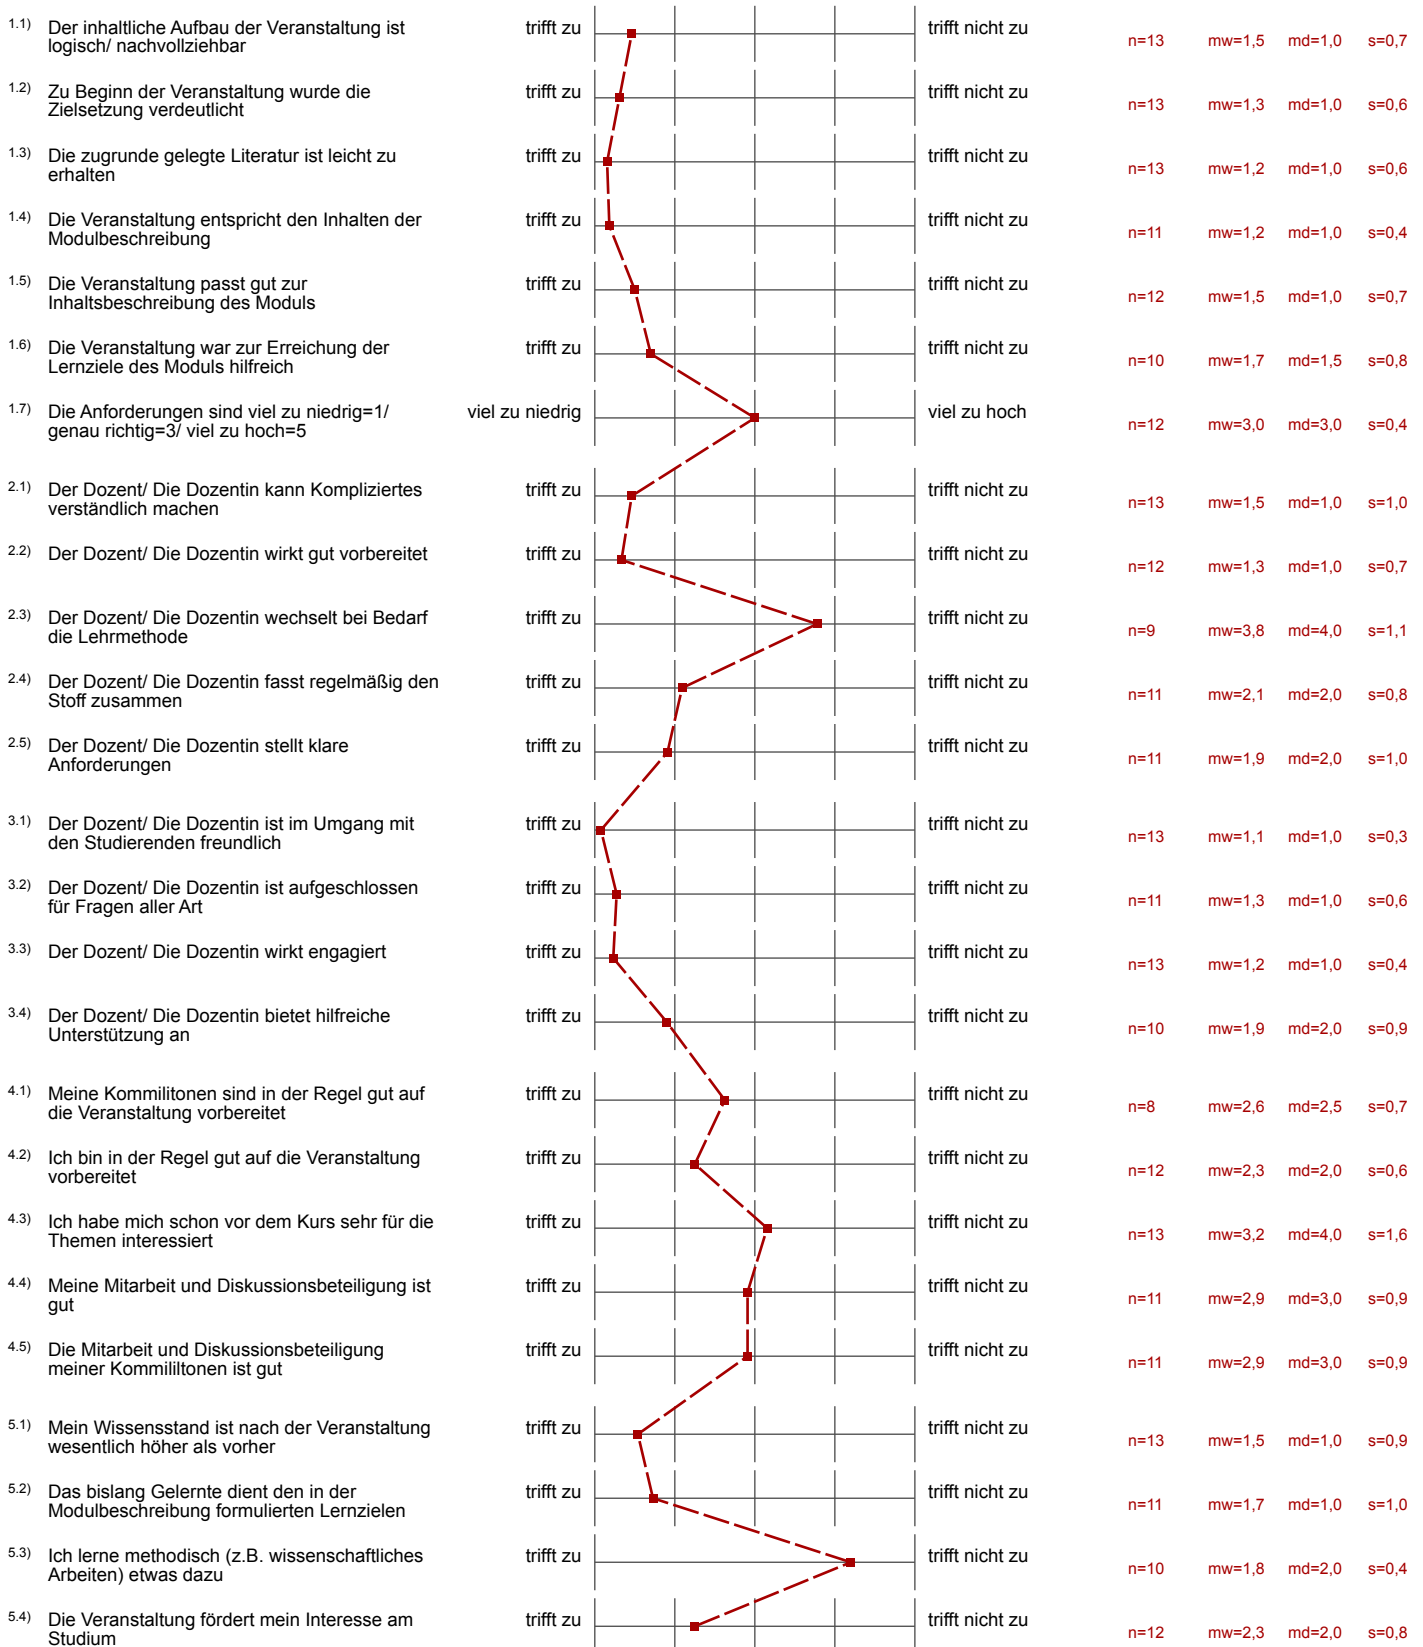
1.1) Der inhaltliche Aufbau der Veranstaltung ist logisch/ nachvollziehbar | trifft zu | trifft nicht zu | n=13 mw=1,5 md=1,0 s=0,7

1.2) Zu Beginn der Veranstaltung wurde die Zielsetzung verdeutlicht | trifft zu | trifft nicht zu | n=13 mw=1,3 md=1,0 s=0,6

1.3) Die zugrunde gelegte Literatur ist leicht zu erhalten | trifft zu | trifft nicht zu | n=13 mw=1,2 md=1,0 s=0,6

1.4) Die Veranstaltung entspricht den Inhalten der Modulbeschreibung | trifft zu | trifft nicht zu | n=11 mw=1,2 md=1,0 s=0,4

1.5) Die Veranstaltung passt gut zur Inhaltsbeschreibung des Moduls | trifft zu | trifft nicht zu | n=12 mw=1,5 md=1,0 s=0,7

1.6) Die Veranstaltung war zur Erreichung der Lernziele des Moduls hilfreich | trifft zu | trifft nicht zu | n=10 mw=1,7 md=1,5 s=0,8

1.7) Die Anforderungen sind viel zu niedrig=1/ genau richtig=3/ viel zu hoch=5 | viel zu niedrig | viel zu hoch | n=12 mw=3,0 md=3,0 s=0,4

2.1) Der Dozent/ Die Dozentin kann Kompliziertes verständlich machen | trifft zu | trifft nicht zu | n=13 mw=1,5 md=1,0 s=1,0

2.2) Der Dozent/ Die Dozentin wirkt gut vorbereitet | trifft zu | trifft nicht zu | n=12 mw=1,3 md=1,0 s=0,7

2.3) Der Dozent/ Die Dozentin wechselt bei Bedarf die Lehrmethode | trifft zu | trifft nicht zu | n=9 mw=3,8 md=4,0 s=1,1

2.4) Der Dozent/ Die Dozentin fasst regelmäßig den Stoff zusammen | trifft zu | trifft nicht zu | n=11 mw=2,1 md=2,0 s=0,8

2.5) Der Dozent/ Die Dozentin stellt klare Anforderungen | trifft zu | trifft nicht zu | n=11 mw=1,9 md=2,0 s=1,0

3.1) Der Dozent/ Die Dozentin ist im Umgang mit den Studierenden freundlich | trifft zu | trifft nicht zu | n=13 mw=1,1 md=1,0 s=0,3

3.2) Der Dozent/ Die Dozentin ist aufgeschlossen für Fragen aller Art | trifft zu | trifft nicht zu | n=11 mw=1,3 md=1,0 s=0,6

3.3) Der Dozent/ Die Dozentin wirkt engagiert | trifft zu | trifft nicht zu | n=13 mw=1,2 md=1,0 s=0,4

3.4) Der Dozent/ Die Dozentin bietet hilfreiche Unterstützung an | trifft zu | trifft nicht zu | n=10 mw=1,9 md=2,0 s=0,9

4.1) Meine Kommilitonen sind in der Regel gut auf die Veranstaltung vorbereitet | trifft zu | trifft nicht zu | n=8 mw=2,6 md=2,5 s=0,7

4.2) Ich bin in der Regel gut auf die Veranstaltung vorbereitet | trifft zu | trifft nicht zu | n=12 mw=2,3 md=2,0 s=0,6

4.3) Ich habe mich schon vor dem Kurs sehr für die Themen interessiert | trifft zu | trifft nicht zu | n=13 mw=3,2 md=4,0 s=1,6

4.4) Meine Mitarbeit und Diskussionsbeteiligung ist gut | trifft zu | trifft nicht zu | n=11 mw=2,9 md=3,0 s=0,9

4.5) Die Mitarbeit und Diskussionsbeteiligung meiner Kommililtonen ist gut | trifft zu | trifft nicht zu | n=11 mw=2,9 md=3,0 s=0,9

5.1) Mein Wissensstand ist nach der Veranstaltung wesentlich höher als vorher | trifft zu | trifft nicht zu | n=13 mw=1,5 md=1,0 s=0,9

5.2) Das bislang Gelernte dient den in der Modulbeschreibung formulierten Lernzielen | trifft zu | trifft nicht zu | n=11 mw=1,7 md=1,0 s=1,0

5.3) Ich lerne methodisch (z.B. wissenschaftliches Arbeiten) etwas dazu | trifft zu | trifft nicht zu | n=10 mw=1,8 md=2,0 s=0,4

5.4) Die Veranstaltung fördert mein Interesse am Studium | trifft zu | trifft nicht zu | n=12 mw=2,3 md=2,0 s=0,8